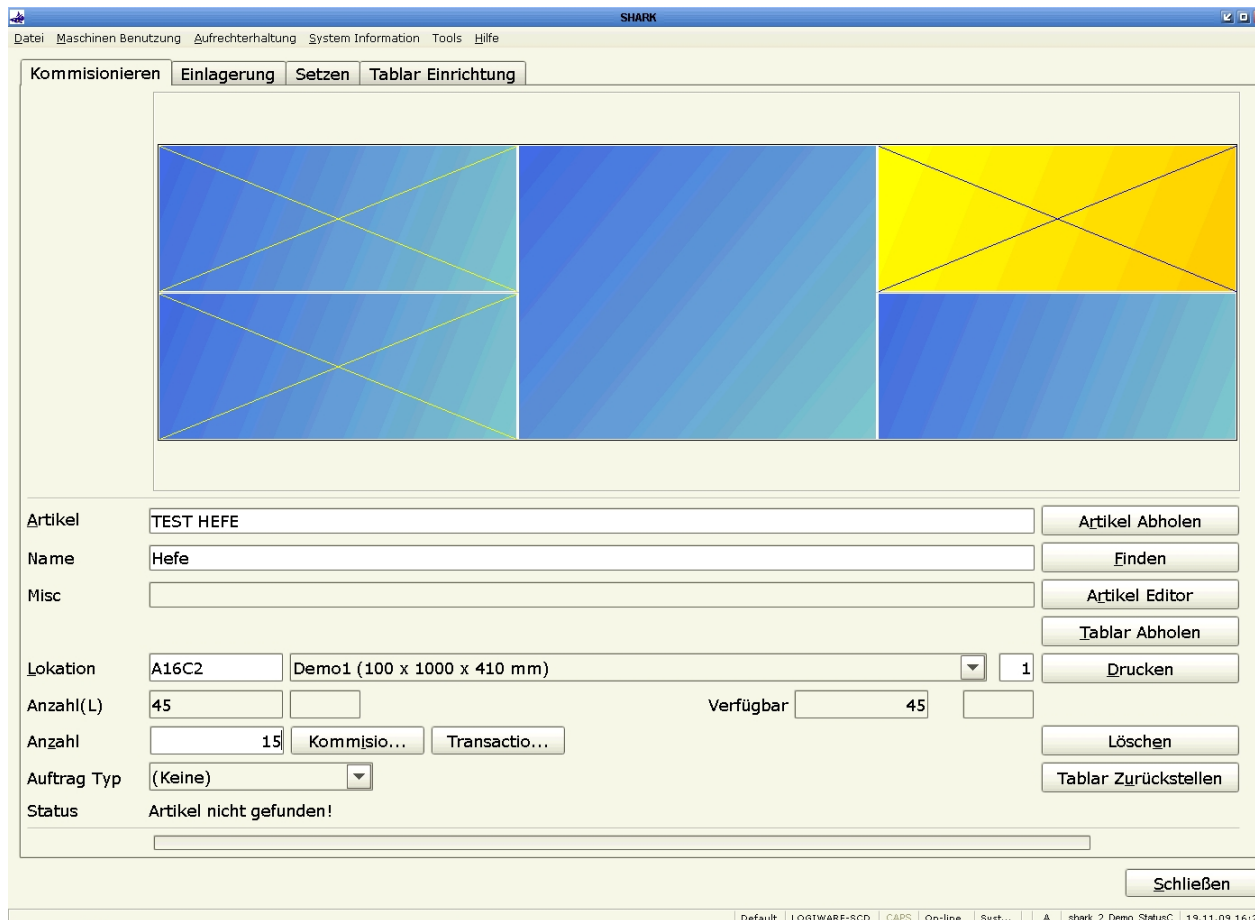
SHARK

Datei Maschinen Benutzung Aufrechterhaltung System Information Tools Hilfe

Kommisionieren | Einlagerung | Setzen | Tablar Einrichtung

Artikel TEST HEFE
Artikel Abholen
Name Hefe
Finden
Misc
Artikel Editor
Tablar Abholen
Lokation A16C2 Demo1 (100 x 1000 x 410 mm) 1
Drucken
Anzahl(L) 45 Verfügbar 45
Anzahl 15 Kommisio... Transactio...
Löschen
Auftrag Typ (Keine)
Tablar Zurückstellen
Status Artikel nicht gefunden!

Schließen

Default | LOGIWARE-SCD | CAPS | On-line | Syst... | A | shark 2 Demo StatusC | 13.11.09 16:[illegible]